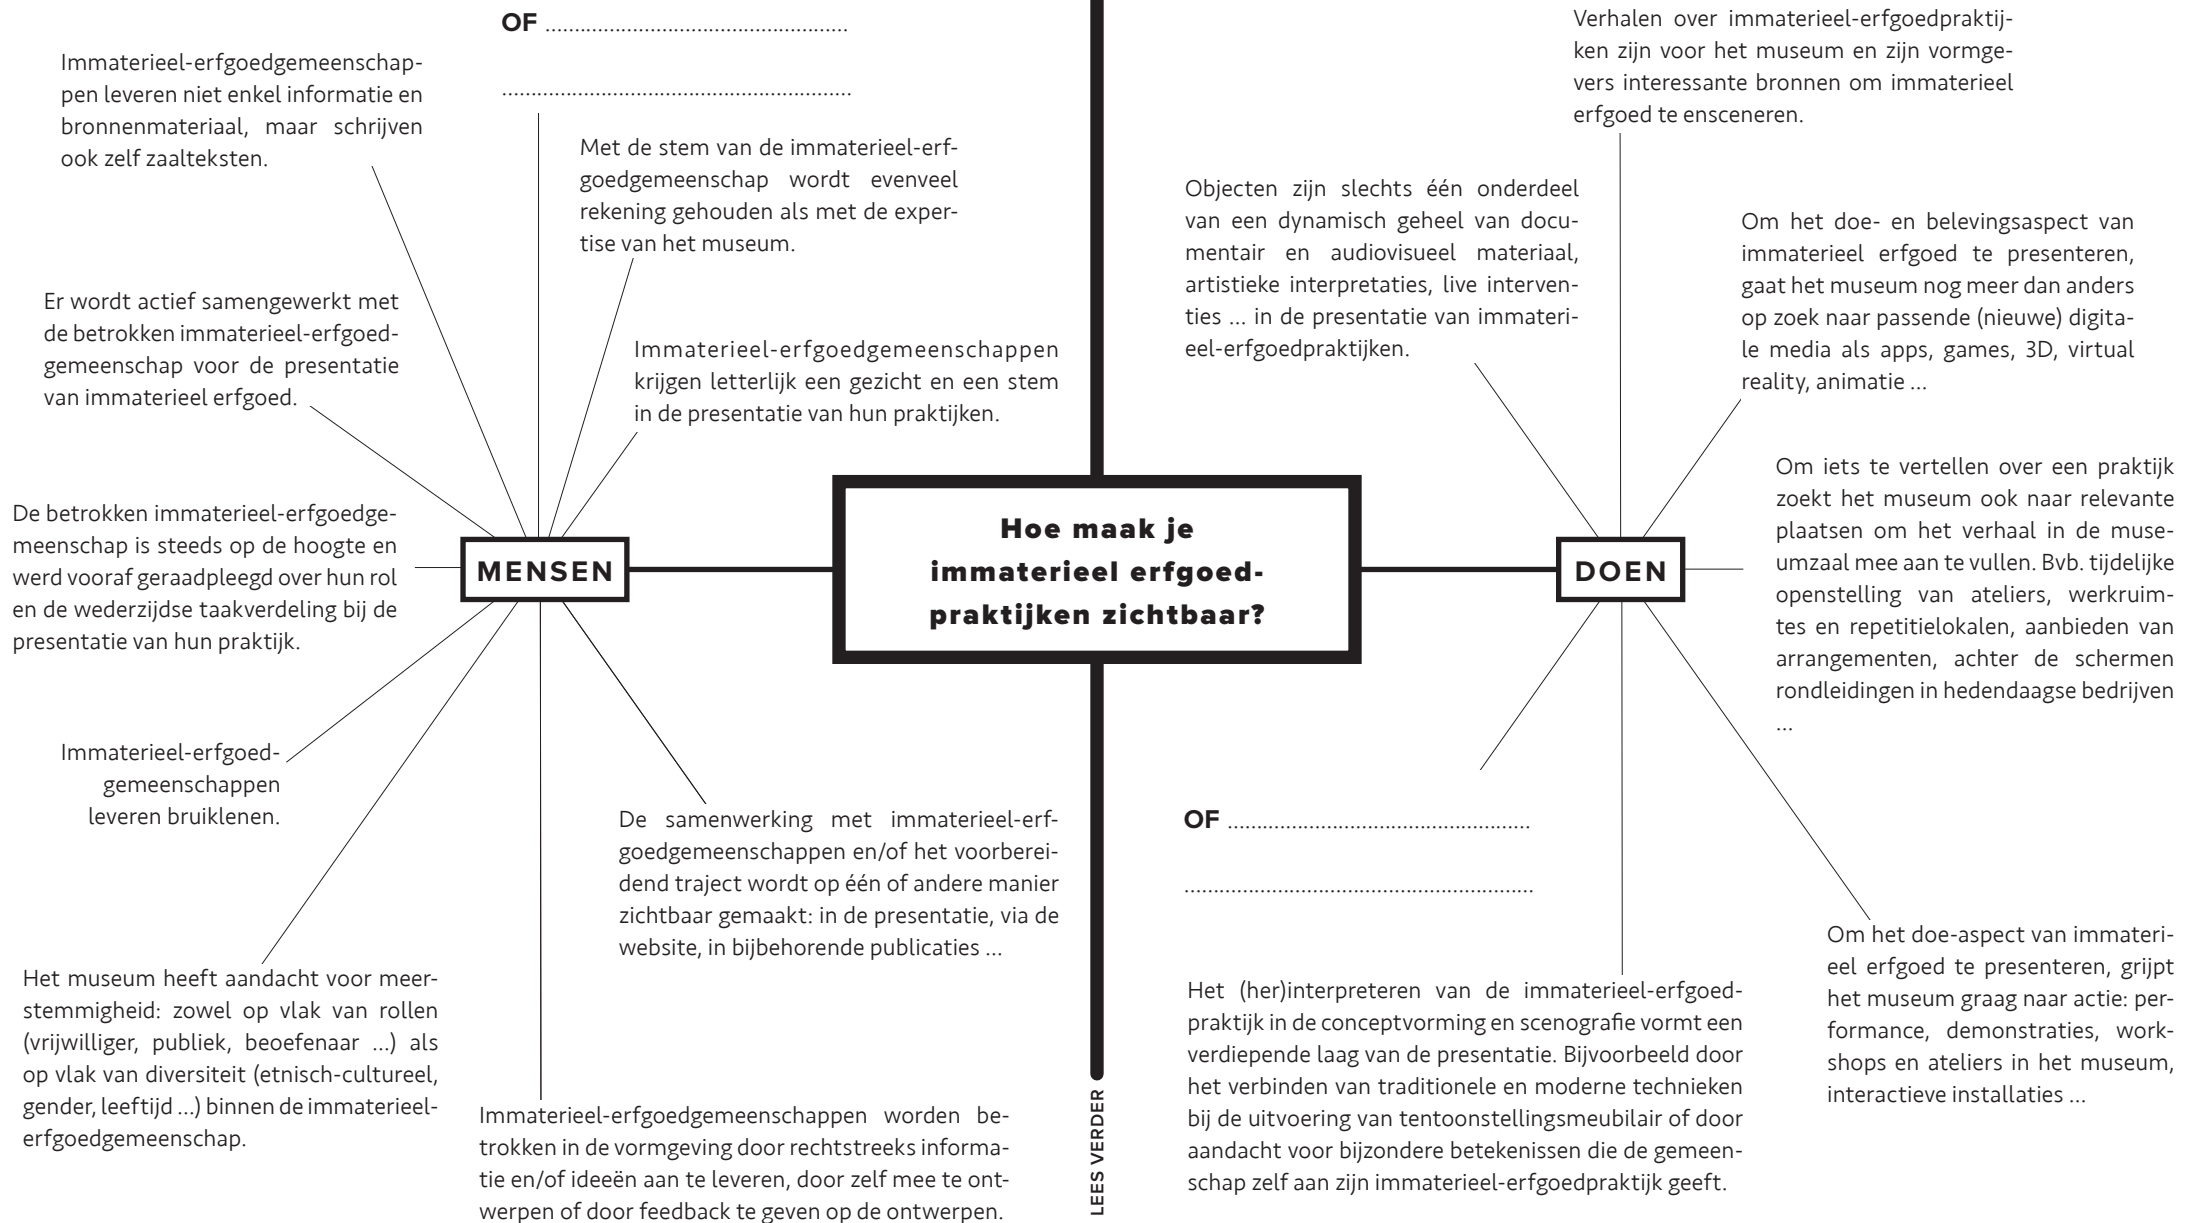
OF ..................................................

..........................................................

Immaterieel-erfgoedgemeenschappen leveren niet enkel informatie en bronnenmateriaal, maar schrijven ook zelf zaalteksten.

Met de stem van de immaterieel-erfgoedgemeenschap wordt evenveel rekening gehouden als met de expertise van het museum.

Er wordt actief samengewerkt met de betrokken immaterieel-erfgoedgemeenschap voor de presentatie van immaterieel erfgoed.

Immaterieel-erfgoedgemeenschappen krijgen letterlijk een gezicht en een stem in de presentatie van hun praktijken.

De betrokken immaterieel-erfgoedgemeenschap is steeds op de hoogte en werd vooraf geraadpleegd over hun rol en de wederzijdse taakverdeling bij de presentatie van hun praktijk.

MENSEN

Hoe maak je immaterieel erfgoedpraktijken zichtbaar?

Immaterieel-erfgoedgemeenschappen leveren bruiklenen.

De samenwerking met immaterieel-erfgoedgemeenschappen en/of het voorbereidend traject wordt op één of andere manier zichtbaar gemaakt: in de presentatie, via de website, in bijbehorende publicaties ...

Het museum heeft aandacht voor meerstemmigheid: zowel op vlak van rollen (vrijwilliger, publiek, beoefenaar ...) als op vlak van diversiteit (etnisch-cultureel, gender, leeftijd ...) binnen de immaterieel-erfgoedgemeenschap.

Immaterieel-erfgoedgemeenschappen worden betrokken in de vormgeving door rechtstreeks informatie en/of ideeën aan te leveren, door zelf mee te ontwerpen of door feedback te geven op de ontwerpen.

LEES VERDER

Verhalen over immaterieel-erfgoedpraktijken zijn voor het museum en zijn vormgevers interessante bronnen om immaterieel erfgoed te ensceneren.

Objecten zijn slechts één onderdeel van een dynamisch geheel van documentair en audiovisueel materiaal, artistieke interpretaties, live interventies ... in de presentatie van immaterieel-erfgoedpraktijken.

Om het doe- en belevingsaspect van immaterieel erfgoed te presenteren, gaat het museum nog meer dan anders op zoek naar passende (nieuwe) digitale media als apps, games, 3D, virtual reality, animatie ...

Om iets te vertellen over een praktijk zoekt het museum ook naar relevante plaatsen om het verhaal in de museumzaal mee aan te vullen. Bvb. tijdelijke openstelling van ateliers, werkruimtes en repetitielokalen, aanbieden van arrangementen, achter de schermen rondleidingen in hedendaagse bedrijven ...

DOEN

OF ..................................................

..........................................................

Om het doe-aspect van immaterieel erfgoed te presenteren, grijpt het museum graag naar actie: performance, demonstraties, workshops en ateliers in het museum, interactieve installaties ...

Het (her)interpreteren van de immaterieel-erfgoedpraktijk in de conceptvorming en scenografie vormt een verdiepende laag van de presentatie. Bijvoorbeeld door het verbinden van traditionele en moderne technieken bij de uitvoering van tentoonstellingsmeubilair of door aandacht voor bijzondere betekenissen die de gemeenschap zelf aan zijn immaterieel-erfgoedpraktijk geeft.